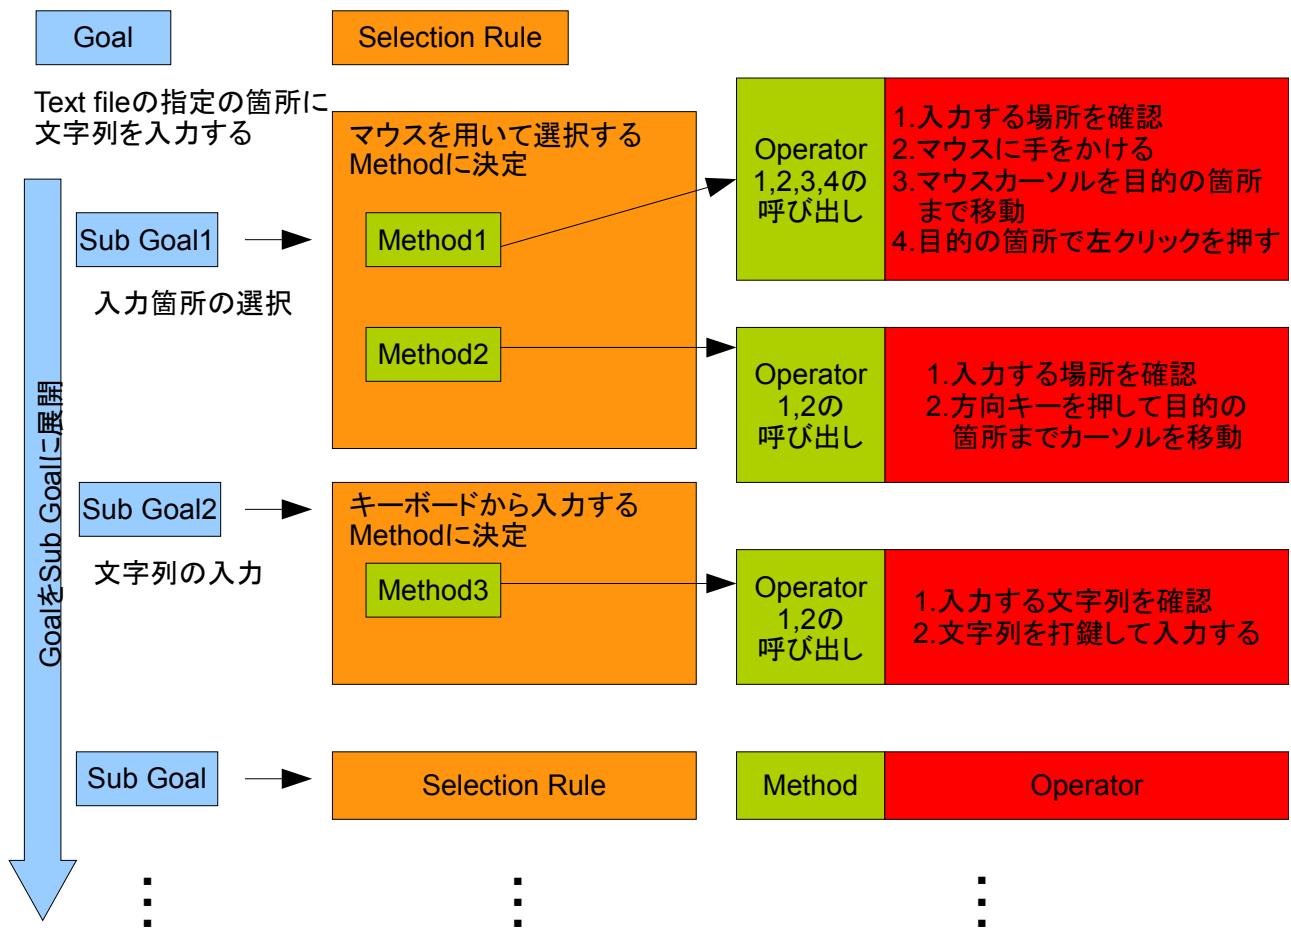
Goal

Selection Rule

Text fileの指定の箇所に文字列を入力する

GoalをSub Goalに展開

Sub Goal1

入力箇所の選択

マウスを用いて選択するMethodに決定

Method1

Method2

Operator 1,2,3,4の呼び出し

1.入力する場所を確認
2.マウスに手をかける
3.マウスカーソルを目的の箇所まで移動
4.目的の箇所で左クリックを押す

Operator 1,2の呼び出し

1.入力する場所を確認
2.方向キーを押して目的の箇所までカーソルを移動

Sub Goal2

文字列の入力

キーボードから入力するMethodに決定

Method3

Operator 1,2の呼び出し

1.入力する文字列を確認
2.文字列を打鍵して入力する

Sub Goal

Selection Rule

Method

Operator

⋮ ⋮ ⋮